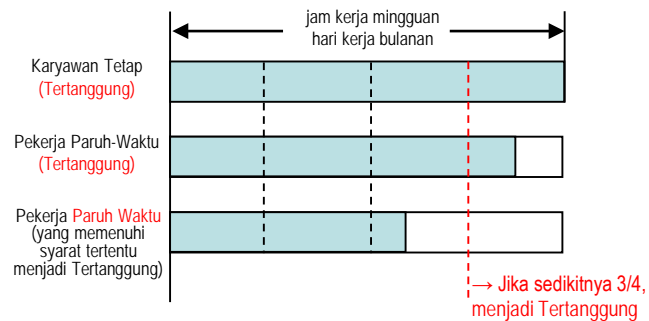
jam kerja mingguan
hari kerja bulanan

Karyawan Tetap
(Tertanggung)

Pekerja Paruh-Waktu
(Tertanggung)

Pekerja Paruh Waktu
(yang memenuhi syarat tertentu menjadi Tertanggung)

→ Jika sedikitnya 3/4,
menjadi Tertanggung